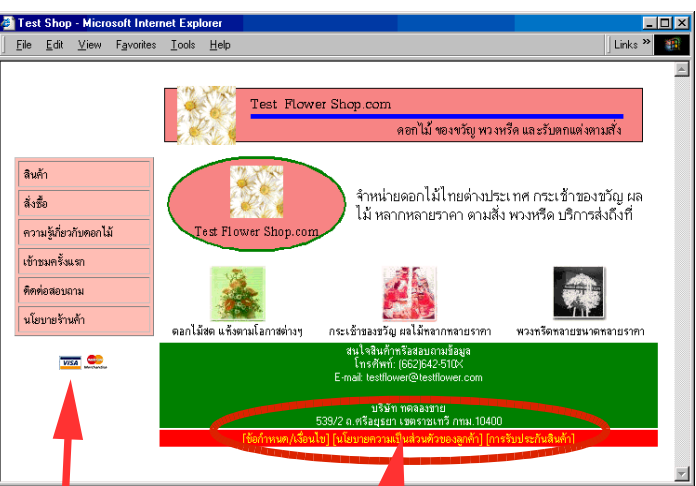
Test Shop - Microsoft Internet Explorer

File Edit View Favorites Tools Help

Links »

Test Flower Shop.com

ดอกไม้ ของขวัญ พวงหรีด และรับตกแต่งตามสั่ง

สินค้า

สั่งซื้อ

ความรู้เกี่ยวกับดอกไม้

เข้าชมครั้งแรก

ติดต่อสอบถาม

นโยบายร้านค้า

Test Flower Shop.com

จำหน่ายดอกไม้ไทยต่างประเทศ กระเช้าของขวัญ ผลไม้ หลากหลายราคา ตามสั่ง พวงหรีด บริการส่งถึงที่

VISA MasterCard

ดอกไม้สด แจ้งตามโอกาสต่างๆ

กระเช้าของขวัญ ผลไม้หลากหลายราคา

พวงหรีดหลายขนาดหลายราคา

สนใจสินค้าหรือสอบถามข้อมูล
โทรศัพท์: (662)642-510X
E-mail: testflower@testflower.com

บริษัท ทดลองขาย
539/2 ถ.ศรีอยุธยา เขตราชเทวี กทม.10400

[ข้อกำหนด/เงื่อนไข] [นโยบายความเป็นส่วนตัวของลูกค้า] [การรับประกันสินค้า]